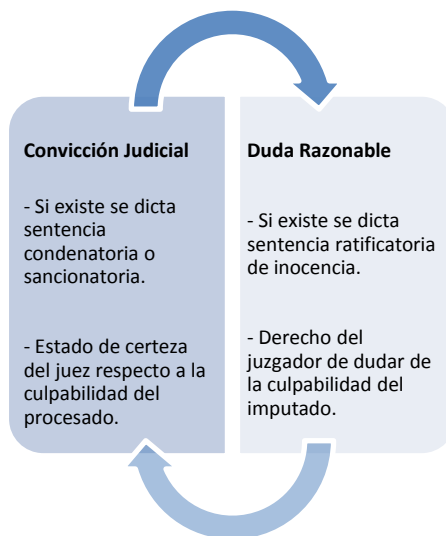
Convicción Judicial

- Si existe se dicta sentencia condenatoria o sancionatoria.

- Estado de certeza del juez respecto a la culpabilidad del procesado.

Duda Razonable

- Si existe se dicta sentencia ratificatoria de inocencia.

- Derecho del juzgador de dudar de la culpabilidad del imputado.